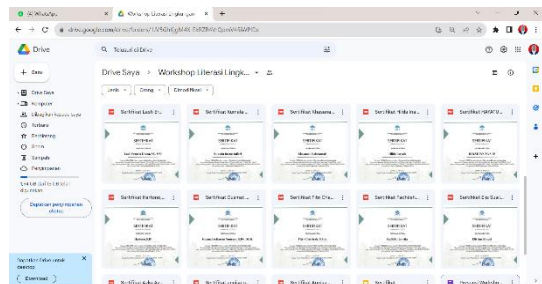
(3) WhatsApp
Workshop Literasi Lingkungan
drive.google.com/drive/folders/1VNGhEgM4K-TeRZf4VeQvmWSMP0Cs

Drive
Telusuri di Drive

+ Baru
Drive Saya
Komputer
Dibagikan kepada saya
Terbaru
Berbintang
Spam
Sampah
Penyimpanan
5,44 GB dari 15 GB telah digunakan
Dapatkan penyimpanan ekstra

Drive Saya > Workshop Literasi Lingk...
Jenis
Orang
Diubah

Sertifikat Lailatul...
Sertifikat Nurmala...
Sertifikat Khasanna...
Sertifikat Hilda Ima...
Sertifikat MASHITO...

SERTIFIKAT
SERTIFIKAT
SERTIFIKAT
SERTIFIKAT
SERTIFIKAT

Sertifikat Nurhaeni...
Sertifikat Ummat...
Sertifikat Fitri Dwi...
Sertifikat Fachrur...
Sertifikat Siti Sum...

SERTIFIKAT
SERTIFIKAT
SERTIFIKAT
SERTIFIKAT
SERTIFIKAT

Sertifikat Salsabila...
Sertifikat...
Sertifikat...
Proses Workshop...

Siapkan file untuk diunduh
Download